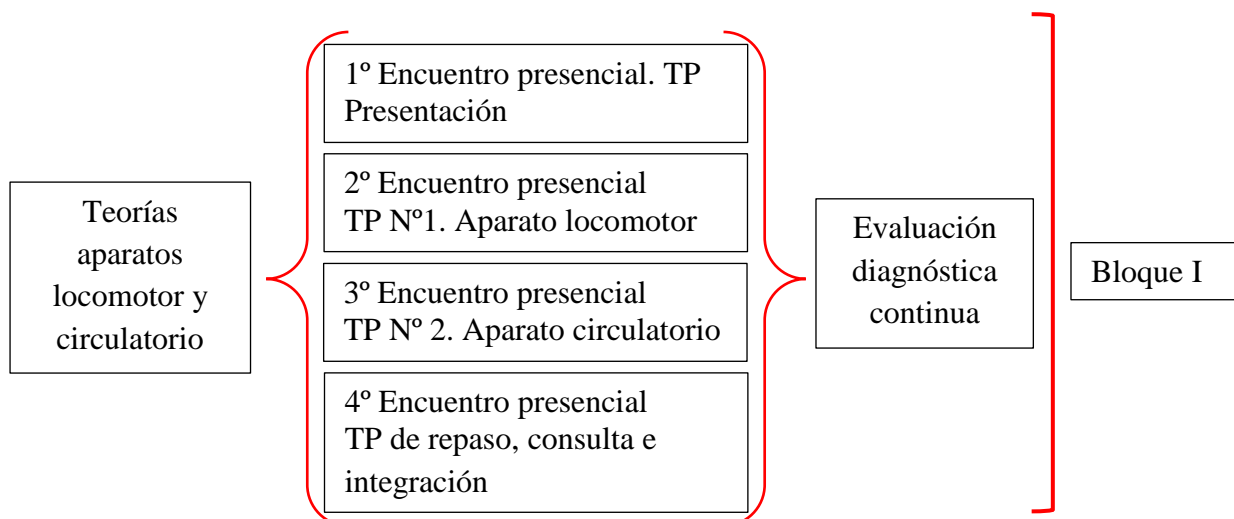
Teorías aparatos locomotor y circulatorio

1º Encuentro presencial. TP Presentación

2º Encuentro presencial
TP Nº1. Aparato locomotor

3º Encuentro presencial
TP Nº 2. Aparato circulatorio

4º Encuentro presencial
TP de repaso, consulta e integración

Evaluación diagnóstica continua

Bloque I